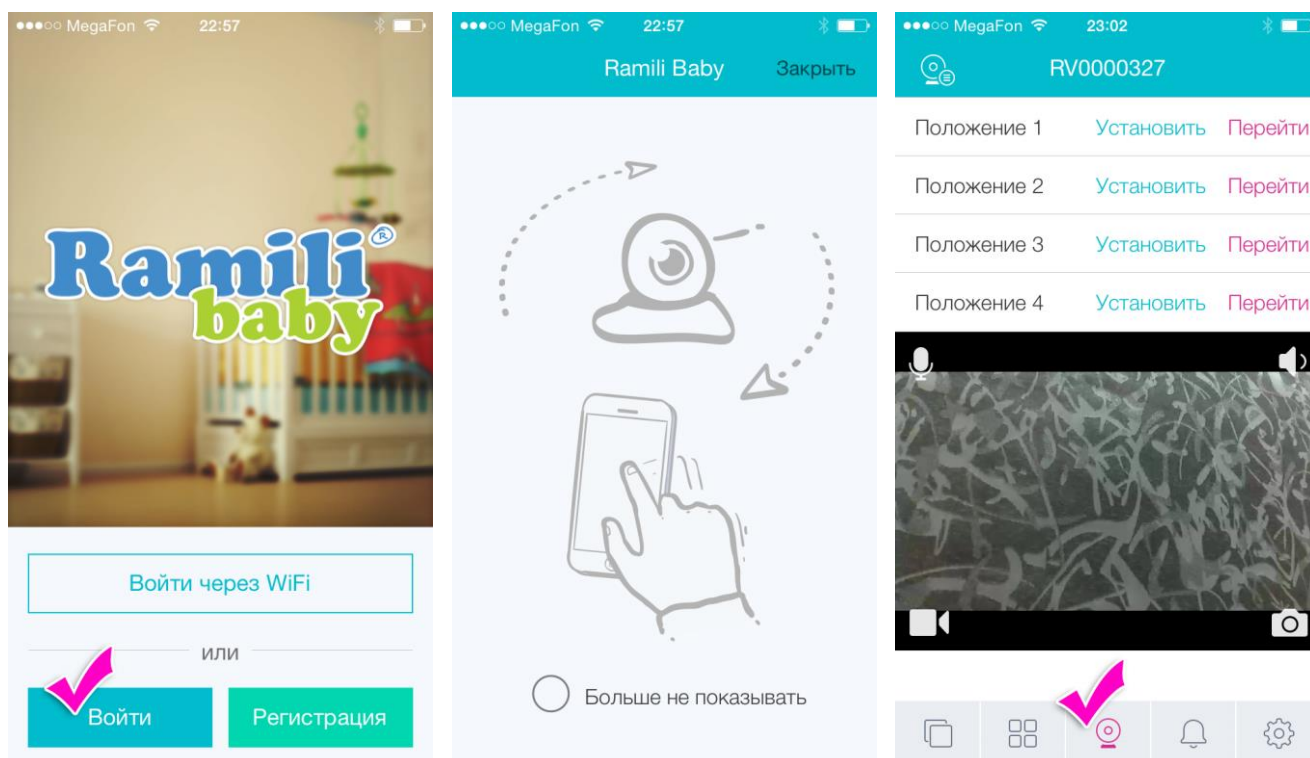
●●●○○ MegaFon 22:57

Ramili® baby

Войти через WiFi

или

Войти

Регистрация

●●●○○ MegaFon 22:57

Ramili Baby

Закрыть

Больше не показывать

●●●○○ MegaFon 23:02

RV0000327

| Положение 1 | Установить | Перейти |
|---|---|---|
| Положение 2 | Установить | Перейти |
| Положение 3 | Установить | Перейти |
| Положение 4 | Установить | Перейти |